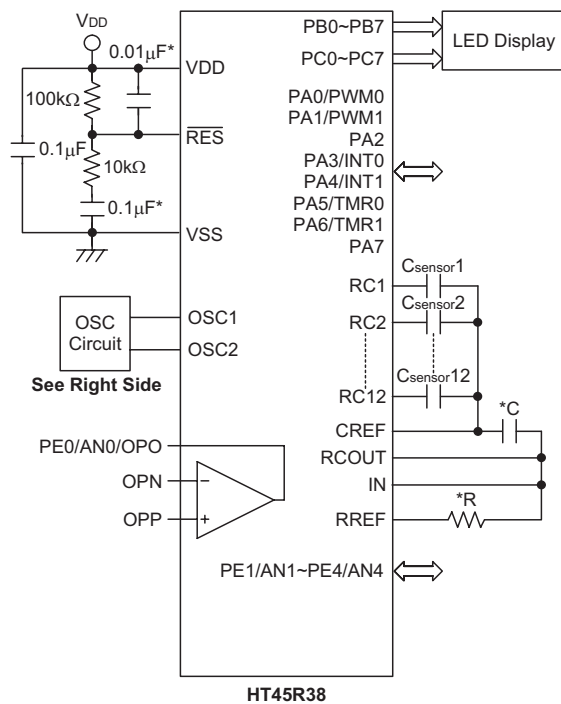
$V_{DD}$

0.01μF*

VDD

100kΩ

$\overline{RES}$

0.1μF

10kΩ

0.1μF*

VSS

OSC Circuit

OSC1

OSC2

See Right Side

PE0/AN0/OPO

OPN

OPP

−

+

PB0~PB7

PC0~PC7

LED Display

PA0/PWM0
PA1/PWM1
PA2
PA3/INT0
PA4/INT1
PA5/TMR0
PA6/TMR1
PA7

RC1

$C_{sensor}1$

RC2

$C_{sensor}2$

RC12

$C_{sensor}12$

CREF

*C

RCOUT

IN

RREF

*R

PE1/AN1~PE4/AN4

HT45R38